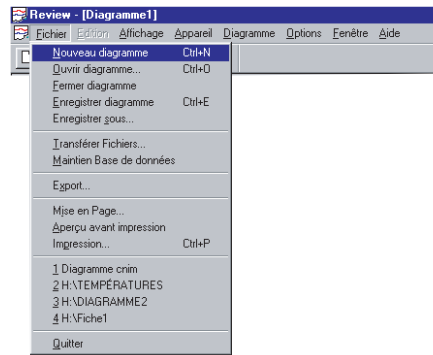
Review - [Diagramme1]

Fichier Edition Affichage Appareil Diagramme Options Fenêtre Aide

Nouveau diagramme Ctrl+N
Ouvrir diagramme... Ctrl+O
Fermer diagramme
Enregistrer diagramme Ctrl+E
Enregistrer sous...

Transférer Fichiers...
Maintien Base de données

Export...

Mise en Page...
Aperçu avant impression
Impression... Ctrl+P

1 Diagramme cnim
2 H:\TEMPÉRATURES
3 H:\DIAGRAMME2
4 H:\Fiche1

Quitter